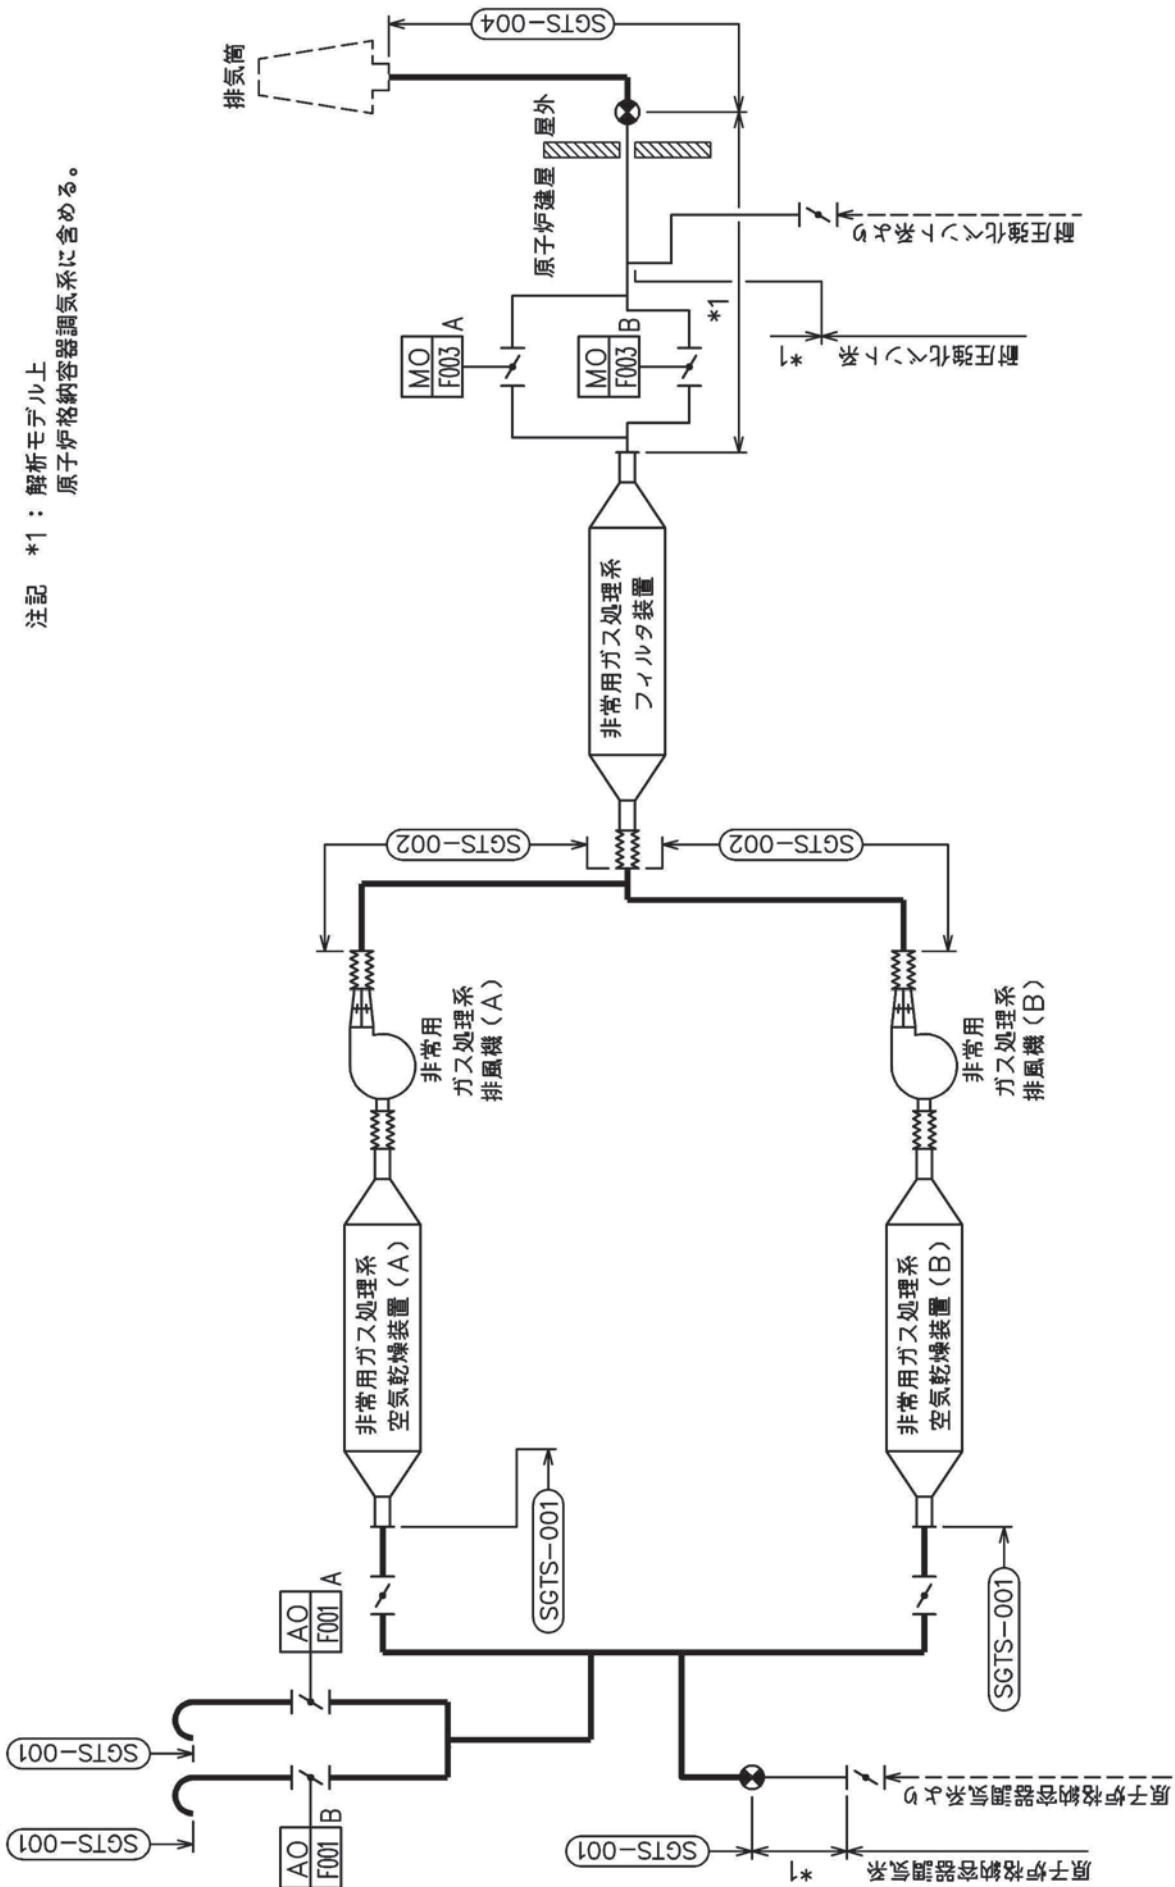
注記 *1：解析モデル上
原子炉格納容器調気系に含める。

排気筒
SGTS-004
屋外
原子炉建屋
耐圧強化ベント系より
*1
耐圧強化ベント系 *1
MO F003 A
MO F003 B
非常用ガス処理系フィルタ装置
SGTS-002
SGTS-002
非常用ガス処理系排風機（A）
非常用ガス処理系排風機（B）
非常用ガス処理系空気乾燥装置（A）
非常用ガス処理系空気乾燥装置（B）
SGTS-001
SGTS-001
AO F001 A
AO F001 B
SGTS-001
SGTS-001
SGTS-001
原子炉格納容器調気系より
原子炉格納容器調気系 *1